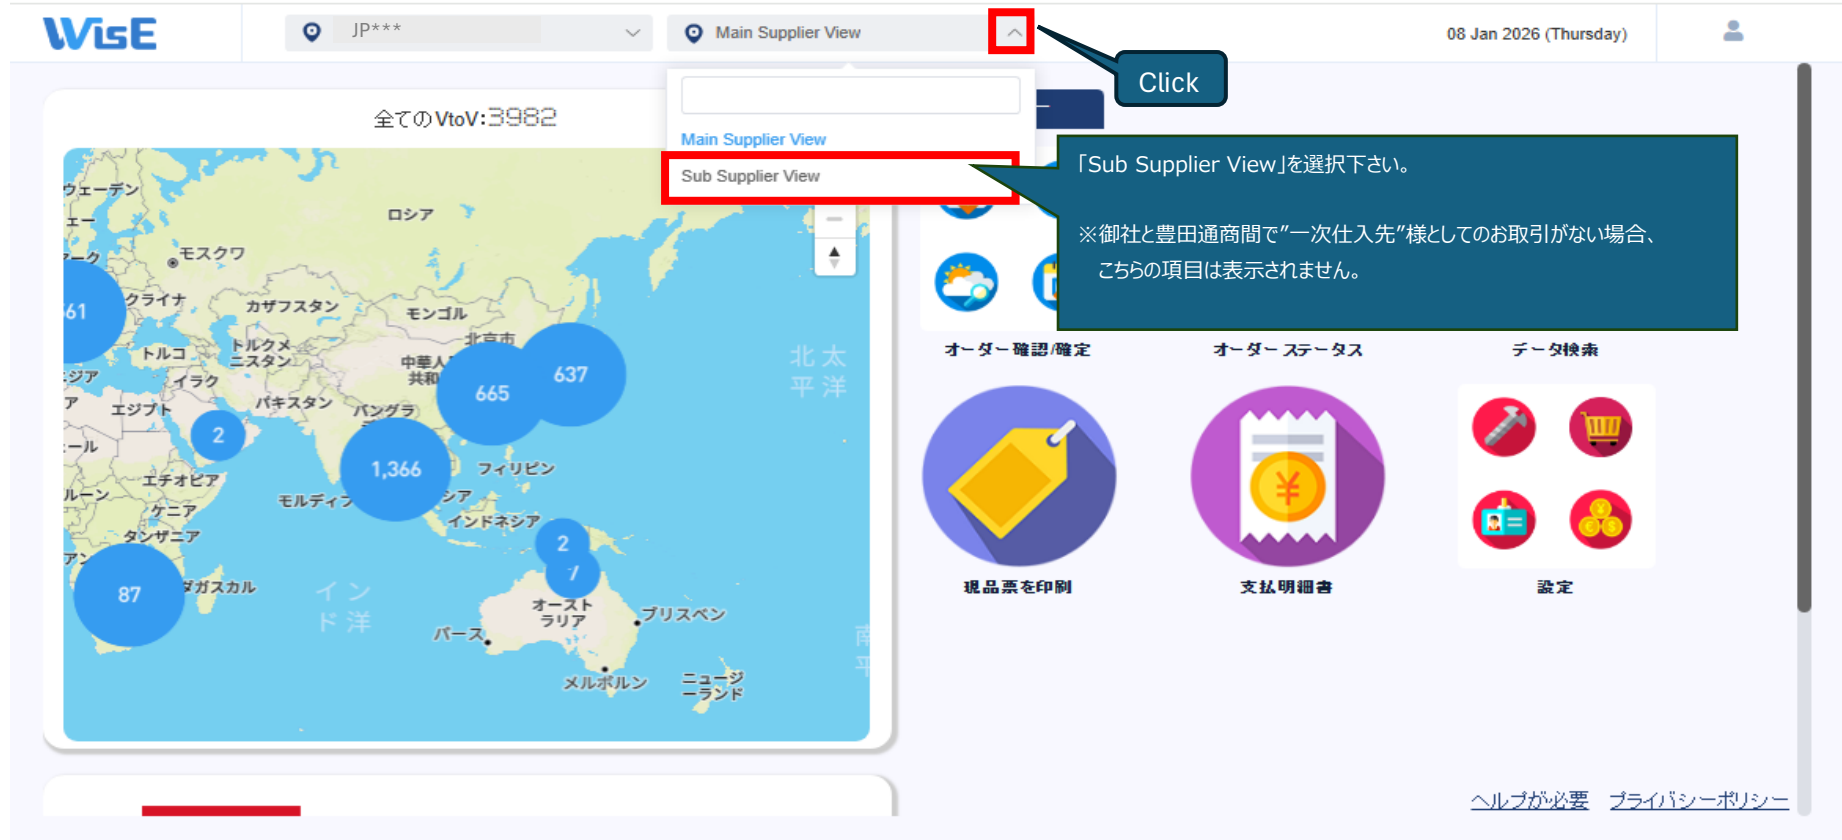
WisE

JP***

Main Supplier View

Click

08 Jan 2026 (Thursday)

全てのVtoV:3982

Main Supplier View

Sub Supplier View

「Sub Supplier View」を選択下さい。

※御社と豊田通商間で”一次仕入先”様としてのお取引がない場合、こちらの項目は表示されません。

ウェーデン
エー
ーク
モスクワ
ロシア
61
クライナ
カザフスタン
モンゴル
トルコ
トルクメニスタン
北京市
中華人民共和
637
665
ジア
イラク
ア
エジプト
パキスタン
バングラ
2
ール
1,366
フィリピン
エチオピア
ルーン
モルディブ
シア
ケニア
インドネシア
タンザニア
2
ア
7
87
ダガスカル
インド洋
オーストラリア
ブリスベン
パース
メルボルン
ニュージーランド
北太平洋
南

オーダー確認/確定
オーダーステータス
データ検索
現品票を印刷
支払明細書
設定

ヘルプが必要
プライバシーポリシー